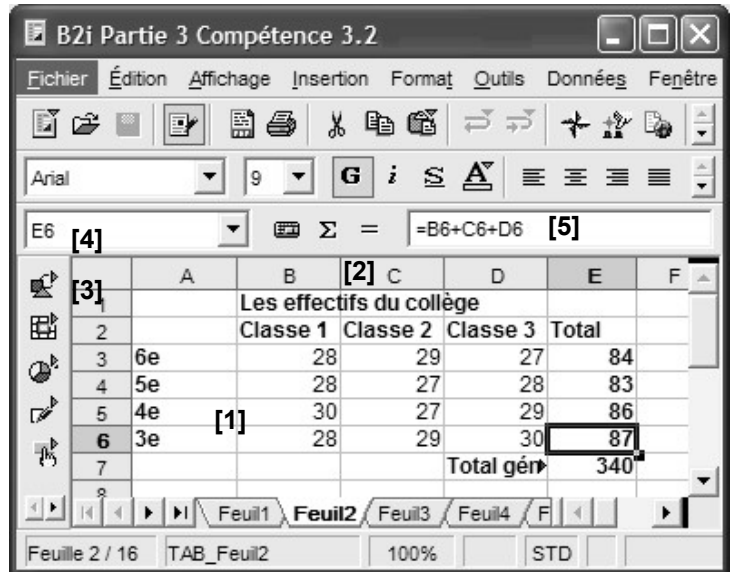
B2i Partie 3 Compétence 3.2

Fichier Édition Affichage Insertion Format Outils Données Fenêtre

Arial 9 G i S A

E6 [4] Σ = =B6+C6+D6 [5]

[3] [2]

| | A | B | C | D | E | F |
|---|---|---|---|---|---|---|
| 1 | | Les effectifs du collège | | | | |
| 2 | | Classe 1 | Classe 2 | Classe 3 | Total | |
| 3 | 6e | 28 | 29 | 27 | 84 | |
| 4 | 5e | 28 | 27 | 28 | 83 | |
| 5 | 4e [1] | 30 | 27 | 29 | 86 | |
| 6 | 3e | 28 | 29 | 30 | 87 | |
| 7 | | | | Total gén | 340 | |
| 8 | | | | | | |

Feuil1 Feuil2 Feuil3 Feuil4 F

Feuille 2 / 16 TAB_Feuil2 100% STD